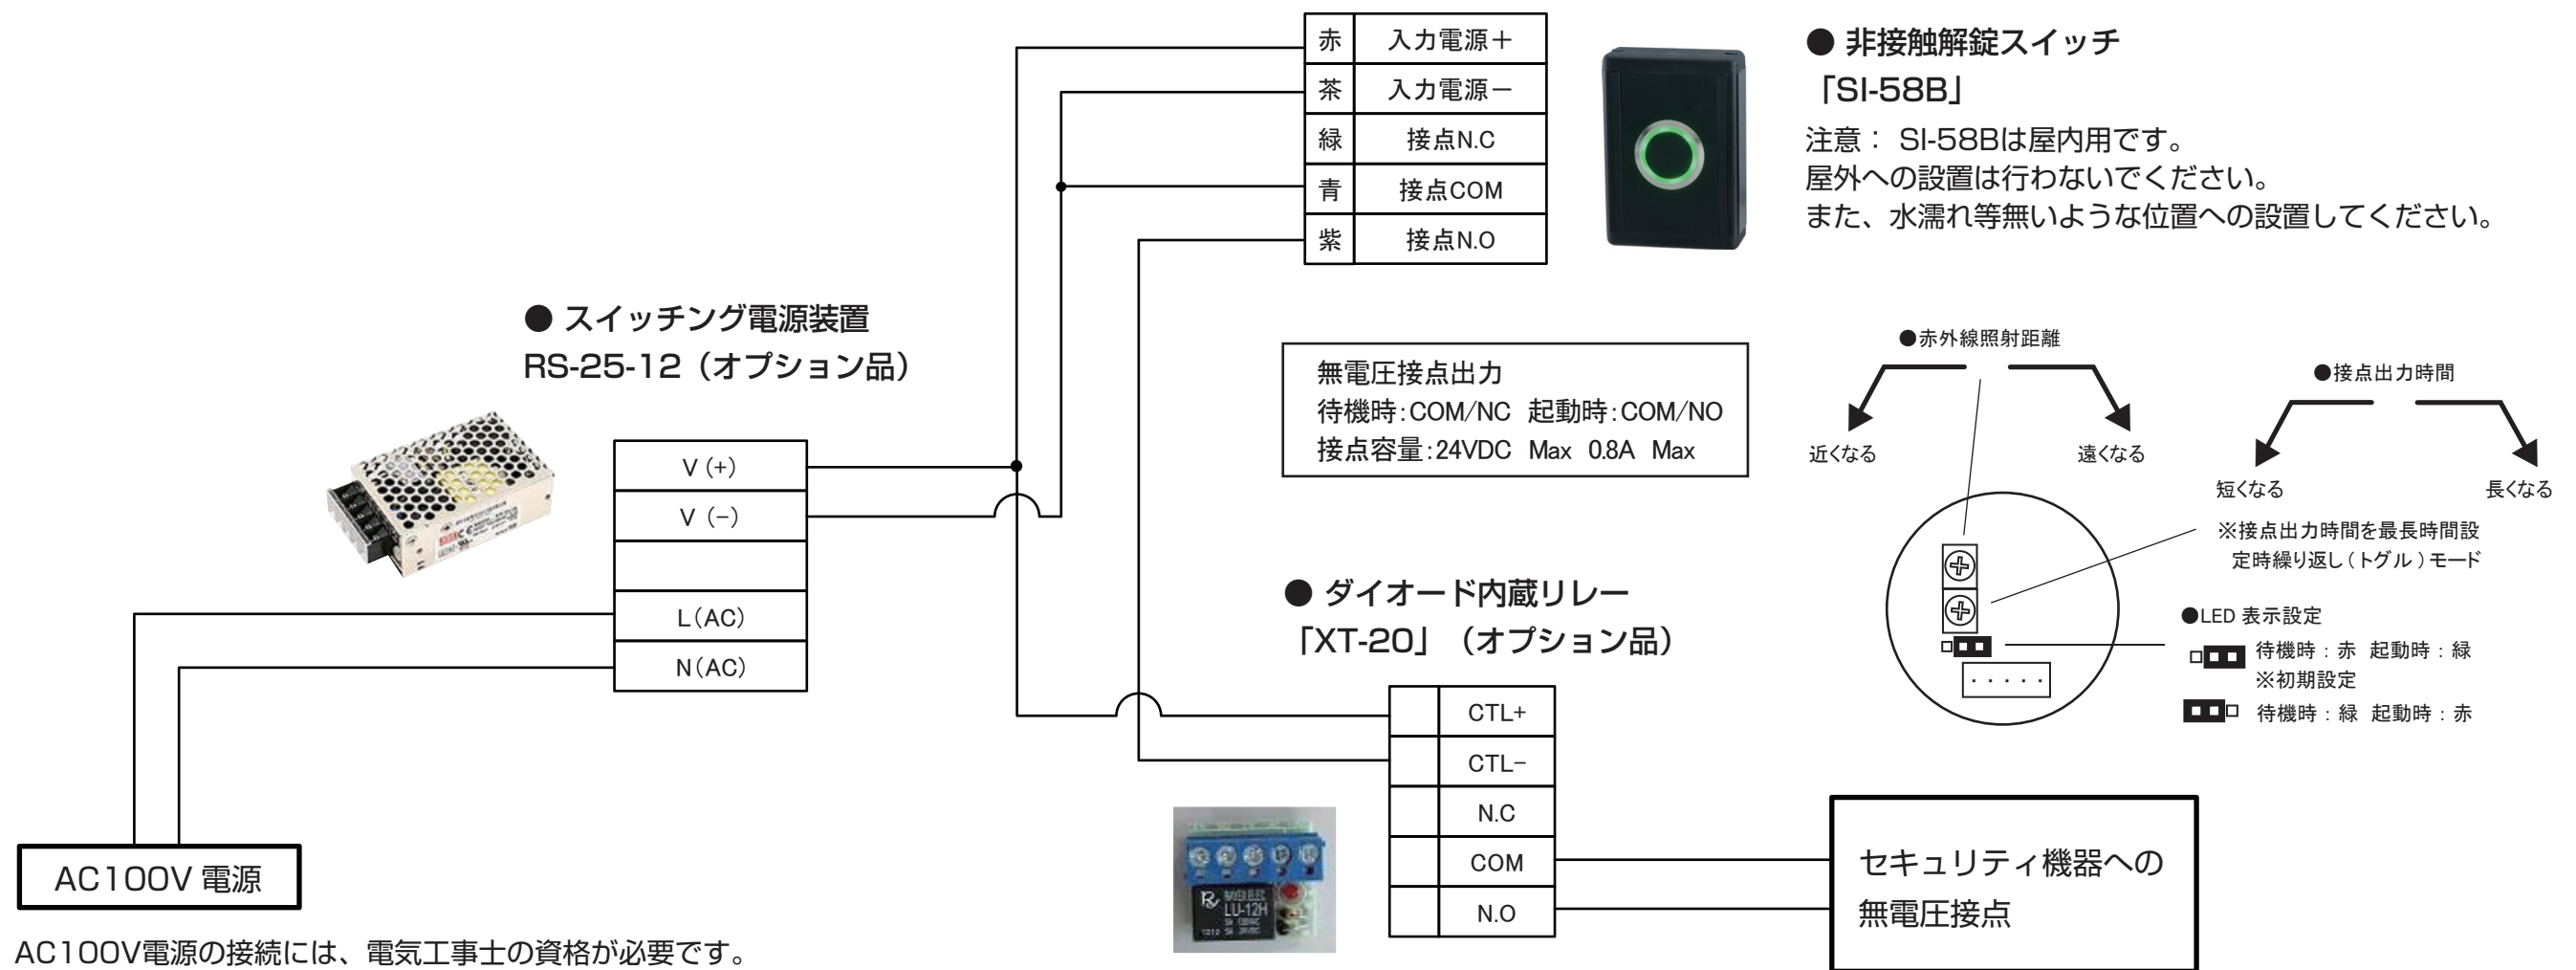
| 赤 | 入力電源＋ |
|---|---|
| 茶 | 入力電源－ |
| 緑 | 接点N.C |
| 青 | 接点COM |
| 紫 | 接点N.O |

● 非接触解錠スイッチ
「SI-58B」
注意： SI-58Bは屋内用です。
屋外への設置は行わないでください。
また、水濡れ等無いような位置への設置してください。

● スイッチング電源装置
RS-25-12（オプション品）

| V (+) |
|---|
| V (−) |
| |
| L (AC) |
| N (AC) |

無電圧接点出力
待機時：COM/NC　起動時：COM/NO
接点容量：24VDC　Max　0.8A　Max

●赤外線照射距離
近くなる
遠くなる

●接点出力時間
短くなる
長くなる
※接点出力時間を最長時間設定時繰り返し（トグル）モード

●LED 表示設定
待機時：赤　起動時：緑
※初期設定
待機時：緑　起動時：赤

● ダイオード内蔵リレー
「XT-20」（オプション品）

| | CTL+ |
|---|---|
| | CTL− |
| | N.C |
| | COM |
| | N.O |

LU-12H

セキュリティ機器への
無電圧接点

AC100V 電源

AC100V電源の接続には、電気工事士の資格が必要です。